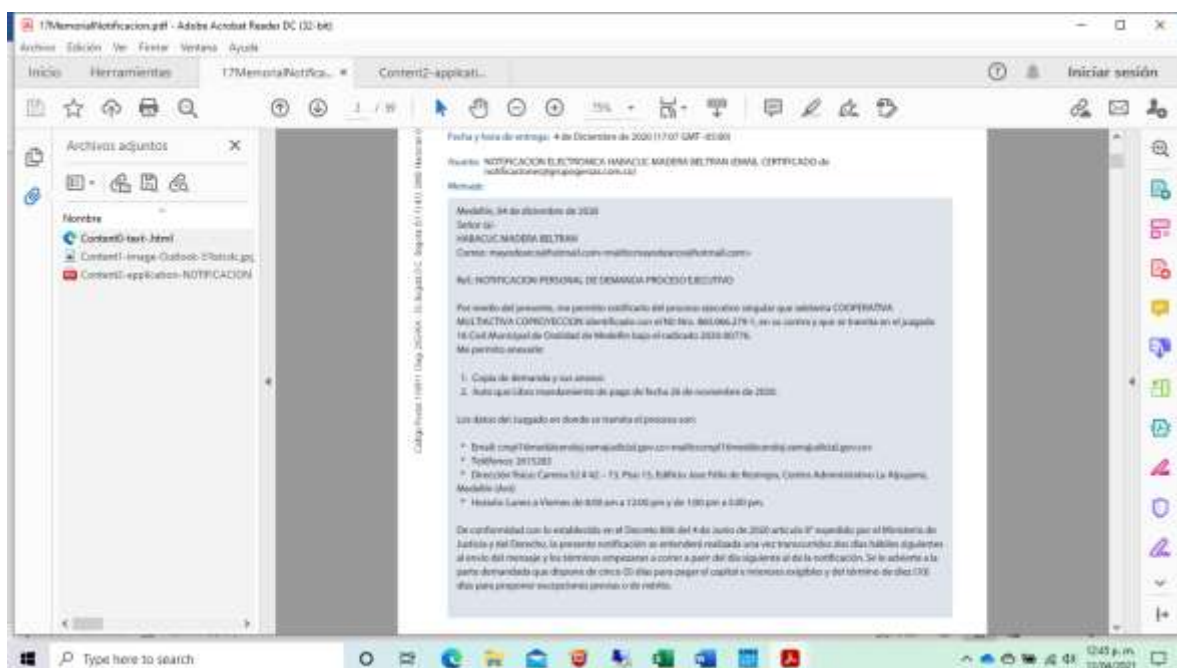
17MemorialNotificacion.pdf - Adobe Acrobat Reader DC (32-bit)

Archivo Edición Ver Firmar Ventana Ayuda

Inicio Herramientas 17MemorialNotifica... × Content2-applicati...

Iniciar sesión

1 / 18 75%

Archivos adjuntos

Nombre

Content0-text-.html

Content1-image-Outlook-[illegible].jpg

Content2-application-NOTIFICACION

Fecha y hora de entrega: 4 de Diciembre de 2020 11:07 GMT -05:00

Asunto: NOTIFICACION ELECTRONICA HABACUC MADERA BELTRAN (EMAIL CERTIFICADO de notificaciones@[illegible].com.co)

Mensaje:

Medellín, 04 de diciembre de 2020

Señor (a):

HABACUC MADERA BELTRAN

Correo: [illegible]@hotmail.com <mailto:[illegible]@hotmail.com>

Ref.: NOTIFICACION PERSONAL DE DEMANDA PROCESO EJECUTIVO

Por medio del presente, me permito notificarlo del proceso ejecutivo singular que adelanta COOPERATIVA MULTIACTIVA COPROYECCION identificado con el Nit No. 860.066.279-1, en su contra y que se tramita en el Juzgado 16 Civil Municipal de Oralidad de Medellín bajo el radicado 2020-00776.

Me permito anexarle:

1. Copia de demanda y sus anexos
2. Auto que libra mandamiento de pago de fecha 26 de noviembre de 2020.

Los datos del Juzgado en donde se tramita el proceso son:

* Email: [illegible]@cendoj.ramajudicial.gov.co <mailto:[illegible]@cendoj.ramajudicial.gov.co>
* Teléfono: 2615283
* Dirección: Carrera 52 # 42 – 73, Piso 15, Edificio José Félix de Restrepo, Centro Administrativo La Alpujarra, Medellín (Ant)
* Horario: Lunes a Viernes de 8:00 am a 12:00 pm y de 1:00 pm a 5:00 pm.

De conformidad con lo establecido en el Decreto 806 del 4 de Junio de 2020 artículo 8° expedido por el Ministerio de Justicia y del Derecho, la presente notificación se entenderá realizada una vez transcurridos dos días hábiles siguientes al envío del mensaje y los términos empezarán a correr a partir del día siguiente al de la notificación. Se le advierte a la parte demandada que dispone de cinco (5) días para pagar el capital e intereses exigibles y del término de diez (10) días para proponer excepciones previas o de mérito.

Type here to search

12:45 p.m. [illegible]